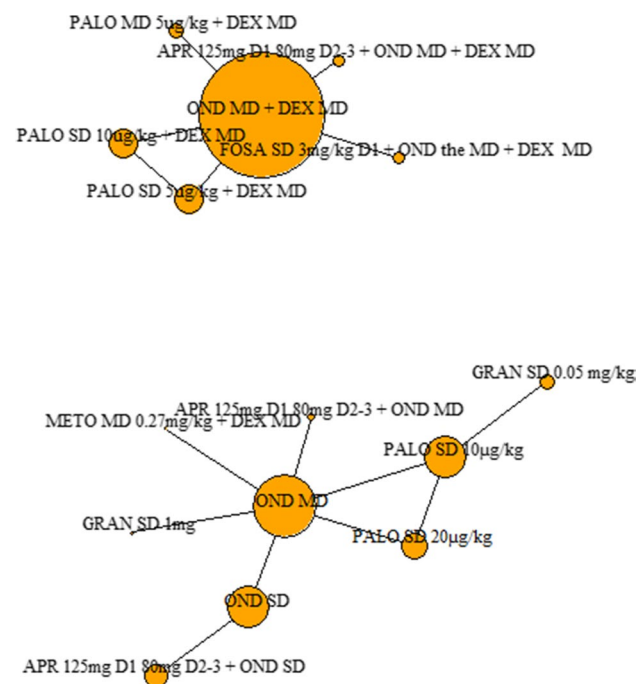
PALO MD 5ug/kg + DEX MD
APR 125mg D1 80mg D2-3 + OND MD + DEX MD
OND MD + DEX MD
PALO SD 10ug/kg + DEX MD
FOSA SD 3mg/kg D1 + OND the MD + DEX MD
PALO SD 5ug/kg + DEX MD

GRAN SD 0.05 mg/kg
APR 125mg D1 80mg D2-3 + OND MD
METO MD 0.27mg/kg + DEX MD
PALO SD 10μg/kg
OND MD
GRAN SD 1mg
PALO SD 20μg/kg
OND SD
APR 125mg D1 80mg D2-3 + OND SD